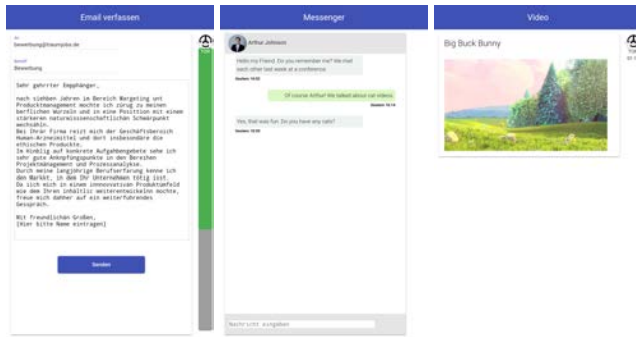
Email verfassen

An
bewerbung@traumjobs.de

Betreff
Bewerbung

Sehr geehrter Empfänger,

nach siebzehn Jahren im Bereich Vorgelting und Produktmanagement möchte ich zurück zu meinen beruflichen Wurzeln und in eine Position mit einem stärkeren naturwissenschaftlichen Schwerpunkt wechseln.
Bei Ihrer Firma reizt mich der Geschäftsbereich Human-Arzneimittel und dort insbesondere die ethischen Produkte.
Im Hinblick auf konkrete Aufgabengebiete sehe ich sehr gute Anknüpfungspunkte in den Bereichen Projektmanagement und Prozessanalyse.
Durch meine langjährige Berufserfahrung kenne ich den Markt, in dem Ihr Unternehmen tätig ist.
Da sich mich in einem innovativen Produktumfeld wie dem Ihren inhaltlich weiterentwickeln möchte, freue ich mich daher auf ein weiterführendes Gespräch.

Mit freundlichen Grüßen,
[Hier bitte Name eintragen]

Senden

Messenger

Arthur Johnson

Hello my Friend. Do you remember me? We met each other last week at a conference.
Gesehen: 10:52

Of course Arthur! We talked about cat videos.
Gesehen: 10:14

Yes, that was fun. Do you have any cats?
Gesehen: 10:56

Nachricht eingeben

Video

Big Buck Bunny

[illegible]